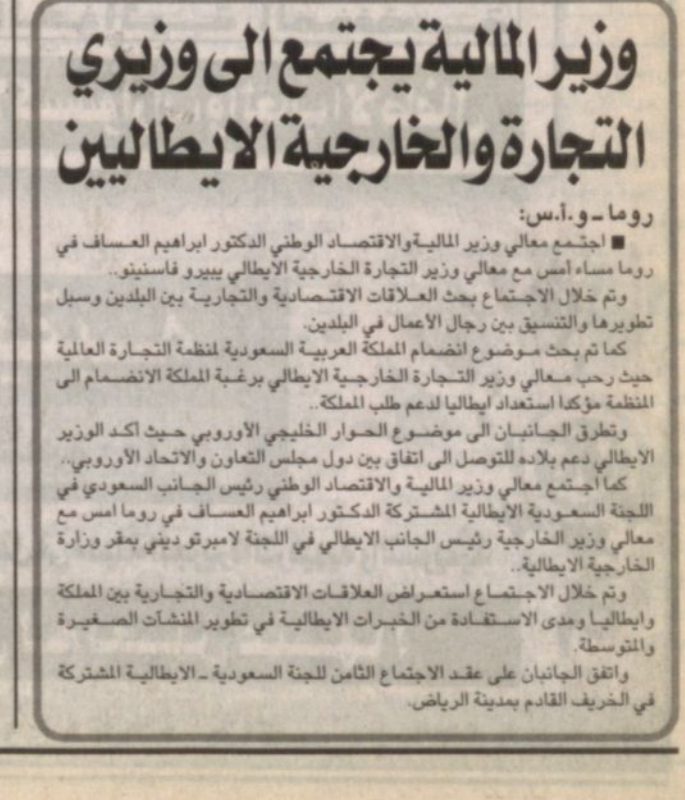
وزير المالية يجتمع الى وزيري التجارة والخارجية الايطاليين

روما ـ و.أ.س:

■ اجتمع معالي وزير المالية والاقتصاد الوطني الدكتور ابراهيم العساف في روما مساء أمس مع معالي وزير التجارة الخارجية الايطالي بييرو فاسينو.

وتم خلال الاجتماع بحث العلاقات الاقتصادية والتجارية بين البلدين وسبل تطويرها والتنسيق بين رجال الاعمال في البلدين.

كما تم بحث موضوع انضمام المملكة العربية السعودية لمنظمة التجارة العالمية حيث رحب معالي وزير التجارة الخارجية الايطالي برغبة المملكة الانضمام الى المنظمة مؤكدا استعداد ايطاليا لدعم طلب المملكة..

وتطرق الجانبان الى موضوع الحوار الخليجي الأوروبي حيث أكد الوزير الايطالي دعم بلاده للتوصل الى اتفاق بين دول مجلس التعاون والاتحاد الأوروبي..

كما اجتمع معالي وزير المالية والاقتصاد الوطني رئيس الجانب السعودي في اللجنة السعودية الايطالية المشتركة الدكتور ابراهيم العساف في روما امس مع معالي وزير الخارجية رئيس الجانب الايطالي في اللجنة لامبرتو ديني بمقر وزارة الخارجية الايطالية..

وتم خلال الاجتماع استعراض العلاقات الاقتصادية والتجارية بين المملكة وايطاليا ومدى الاستفادة من الخبرات الايطالية في تطوير المنشآت الصغيرة والمتوسطة.

واتفق الجانبان على عقد الاجتماع الثامن للجنة السعودية ـ الايطالية المشتركة في الخريف القادم بمدينة الرياض.